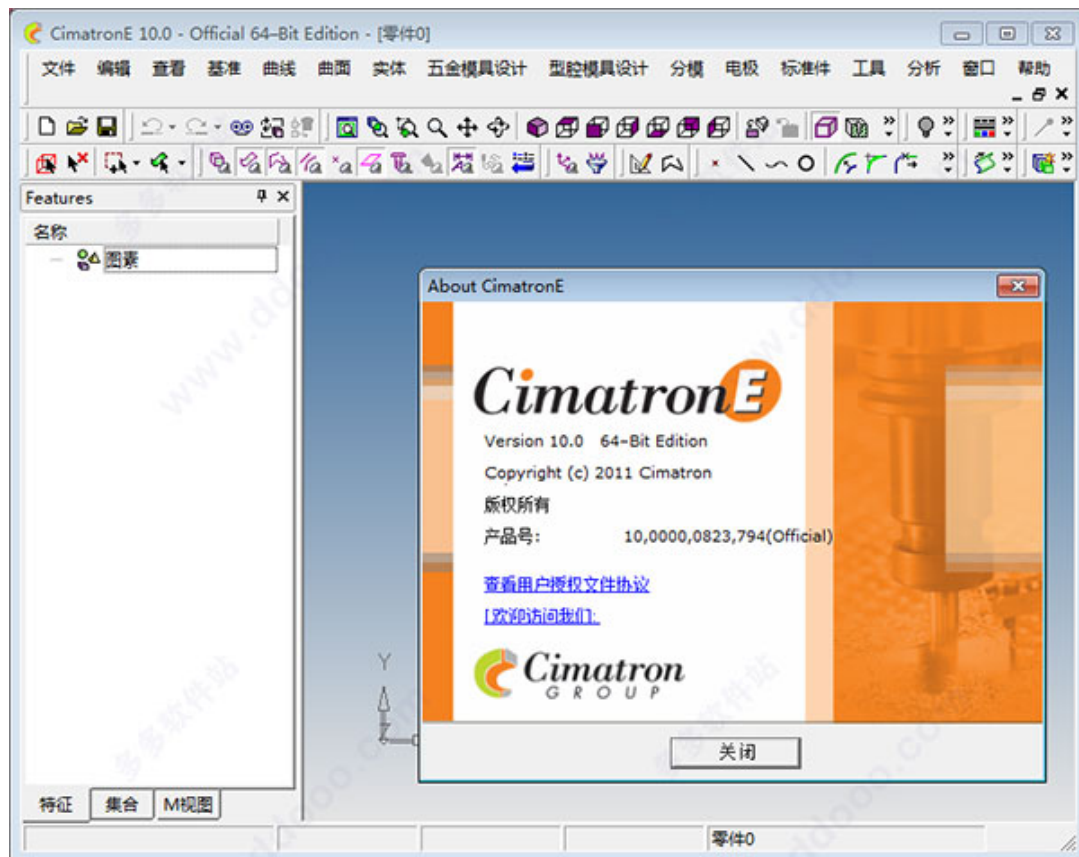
CimatronE 10.0 - Official 64-Bit Edition - [零件0]

文件 编辑 查看 基准 曲线 曲面 实体 五金模具设计 型腔模具设计 分模 电极 标准件 工具 分析 窗口 帮助

Features

名称

图素

About CimatronE

CimatronE

Version 10.0 64-Bit Edition

Copyright (c) 2011 Cimatron

版权所有

产品号: 10,0000,0823,794(Official)

查看用户授权文件协议

[欢迎访问我们:

Cimatron GROUP

关闭

Y

特征 集合 M视图

零件0